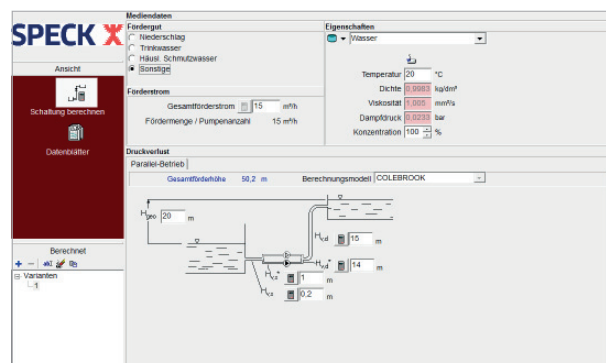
SPECK

Ansicht

Schaltung berechnen

Datenblätter

Berechnet

Varianten

1

Mediendaten

Fördergut

Niederschlag

Trinkwasser

Häusl. Schmutzwasser

Sonstige

Eigenschaften

Wasser

Temperatur 20 °C

Dichte 0,9983 kg/dm³

Viskosität 1,005 mm²/s

Dampfdruck 0,0233 bar

Konzentration 100 %

Förderstrom

Gesamtförderstrom 15 m³/h

Fördermenge / Pumpenanzahl 15 m³/h

Druckverlust

Parallel-Betrieb

Gesamtförderhöhe 50,2 m

Berechnungsmodell COLEBROOK

$H_{geo}$ 20 m

$H_{cd}$ 15 m

$H_{cd}^{*}$ 14 m

$H_{cs}^{*}$ 1 m

$H_{cs}$ 0,2 m